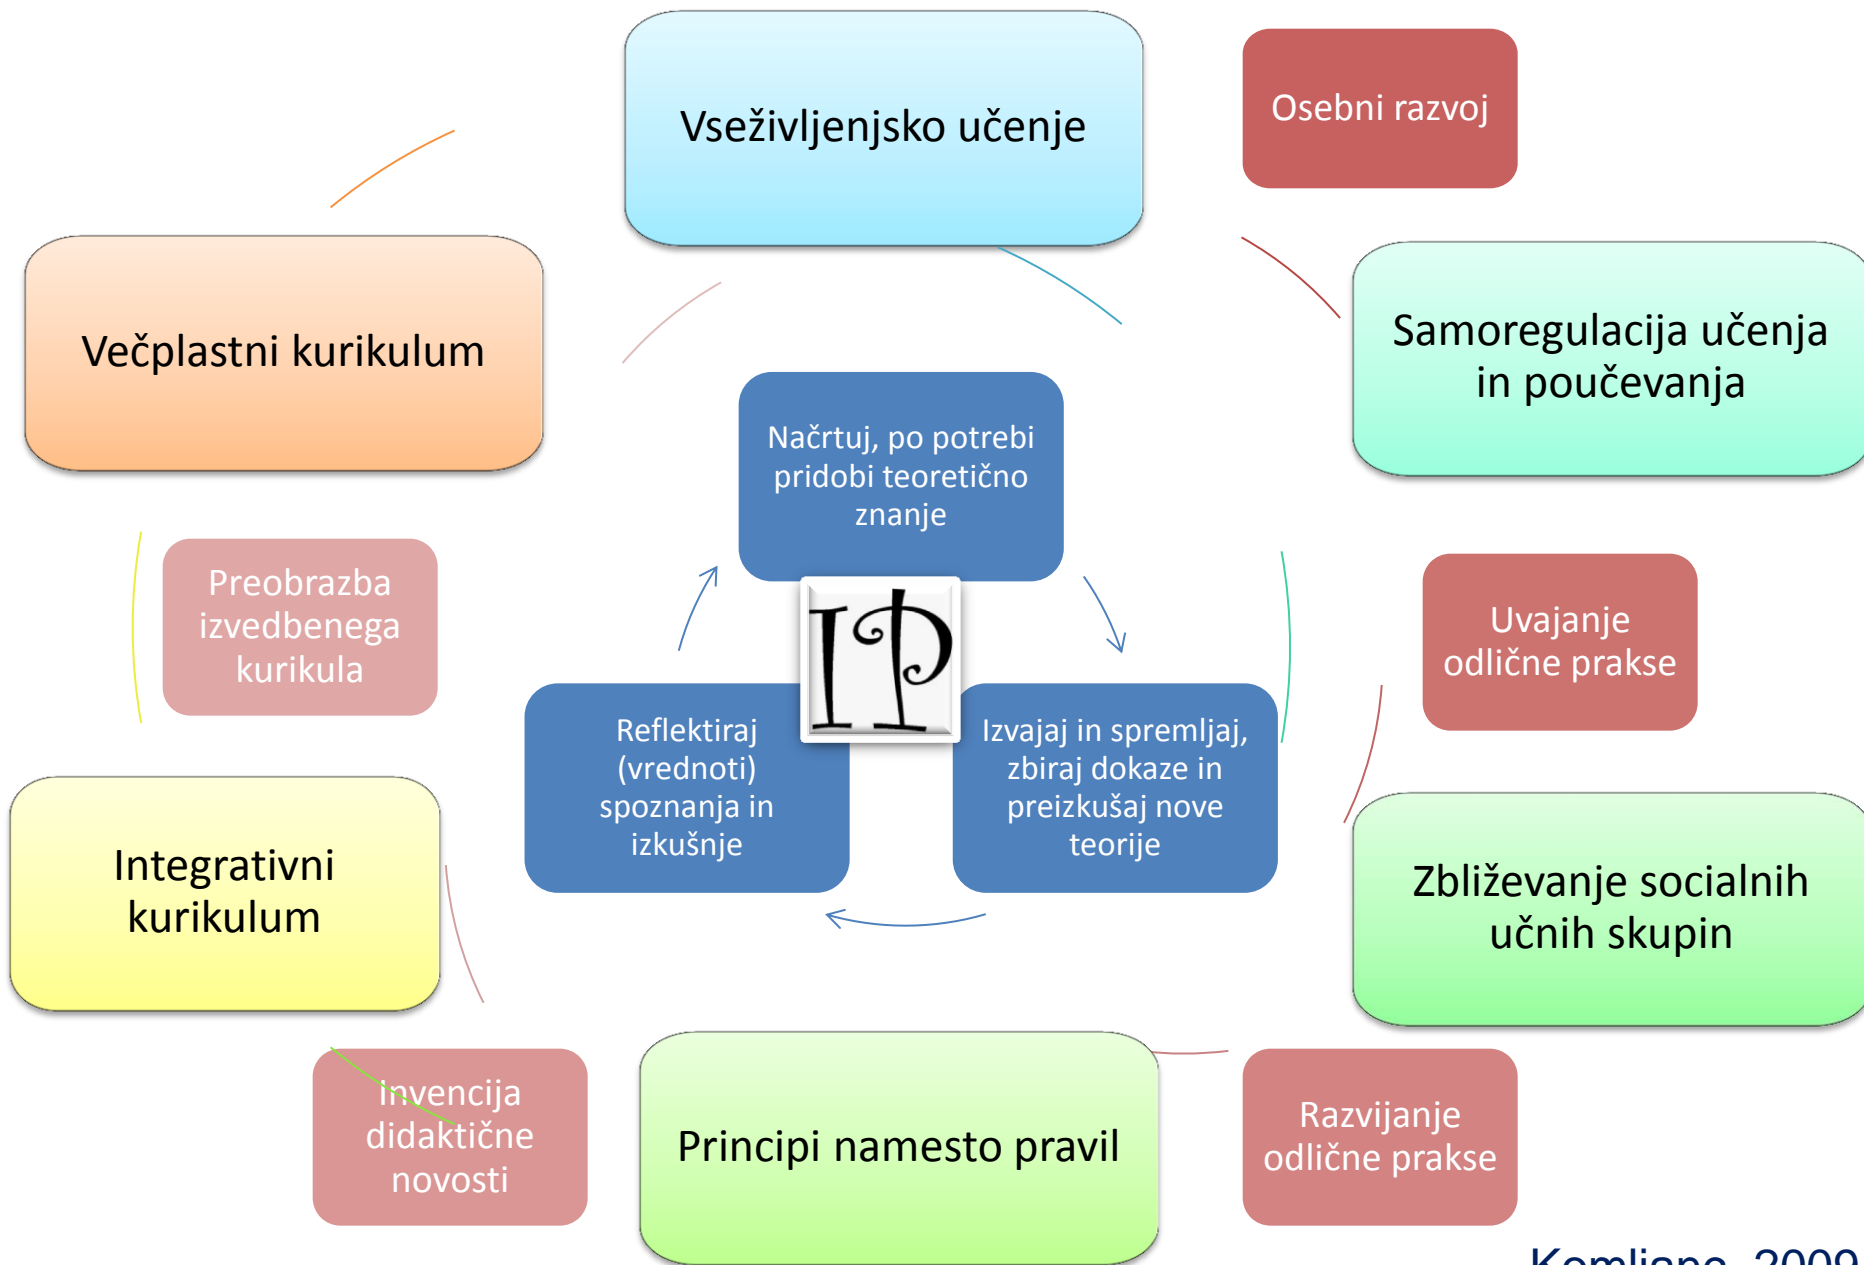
Vseživljenjsko učenje

Osebni razvoj

Samoregulacija učenja in poučevanja

Večplastni kurikulum

Načrtuj, po potrebi pridobi teoretično znanje

IP

Reflektiraj (vrednoti) spoznanja in izkušnje

Izvajaj in spremljaj, zbiraj dokaze in preizkušaj nove teorije

Preobrazba izvedbenega kurikula

Uvajanje odlične prakse

Integrativni kurikulum

Zbliževanje socialnih učnih skupin

Invencija didaktične novosti

Principi namesto pravil

Razvijanje odlične prakse

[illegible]